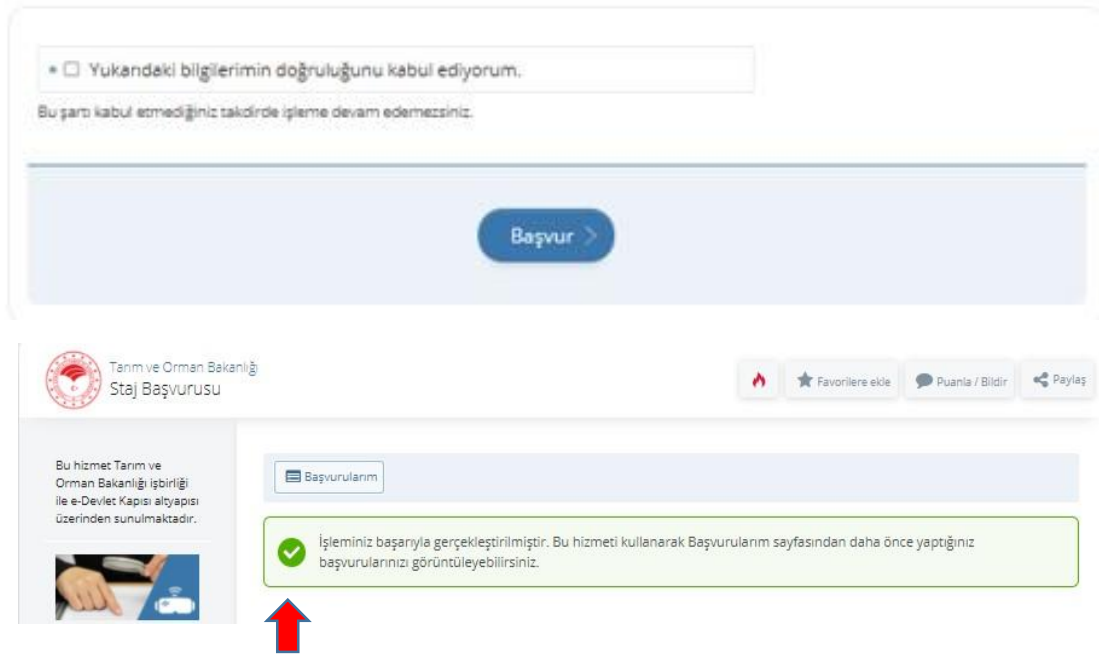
• ☐ Yukarıdaki bilgilerimin doğruluğunu kabul ediyorum.

Bu şartı kabul etmediğiniz takdirde işleme devam edemezsiniz.

Başvur >

Tarım ve Orman Bakanlığı
Staj Başvurusu

Favorilere ekle

Puanla / Bildir

Paylaş

Bu hizmet Tarım ve Orman Bakanlığı işbirliği ile e-Devlet Kapısı altyapısı üzerinden sunulmaktadır.

Başvurularım

İşleminiz başarıyla gerçekleştirilmiştir. Bu hizmeti kullanarak Başvurularım sayfasından daha önce yaptığınız başvurularınızı görüntüleyebilirsiniz.